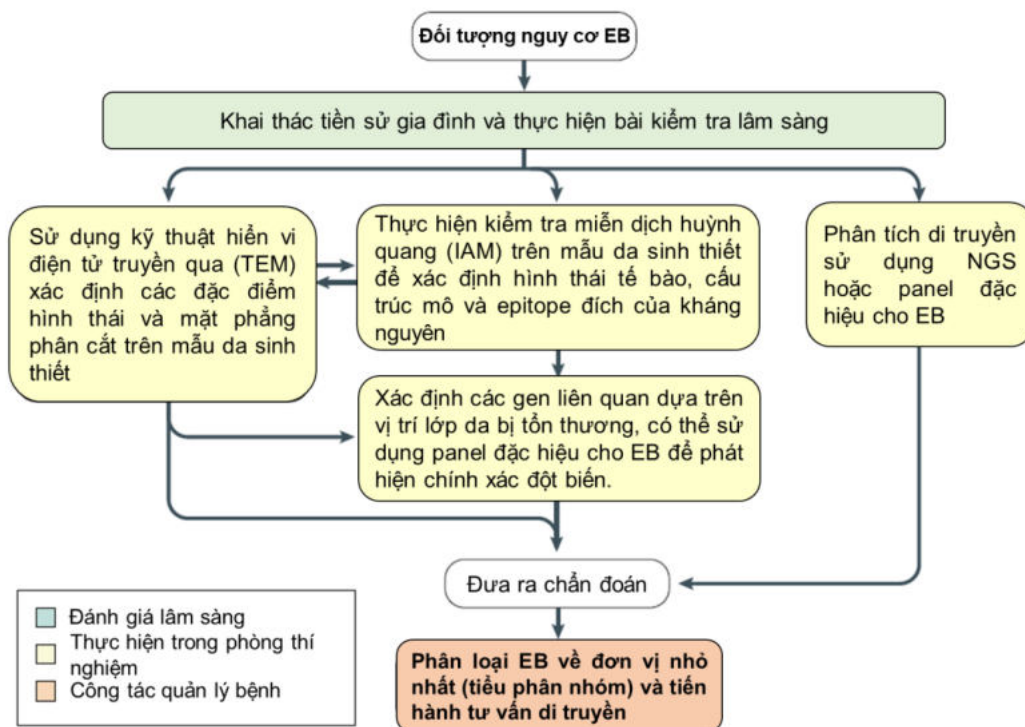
Đối tượng nguy cơ EB

Khai thác tiền sử gia đình và thực hiện bài kiểm tra lâm sàng

Sử dụng kỹ thuật hiển vi điện tử truyền qua (TEM) xác định các đặc điểm hình thái và mặt phẳng phân cắt trên mẫu da sinh thiết

Thực hiện kiểm tra miễn dịch huỳnh quang (IAM) trên mẫu da sinh thiết để xác định hình thái tế bào, cấu trúc mô và epitope đích của kháng nguyên

Phân tích di truyền sử dụng NGS hoặc panel đặc hiệu cho EB

Xác định các gen liên quan dựa trên vị trí lớp da bị tổn thương, có thể sử dụng panel đặc hiệu cho EB để phát hiện chính xác đột biến.

Đưa ra chẩn đoán

Đánh giá lâm sàng
Thực hiện trong phòng thí nghiệm
Công tác quản lý bệnh

Phân loại EB về đơn vị nhỏ nhất (tiểu phân nhóm) và tiến hành tư vấn di truyền